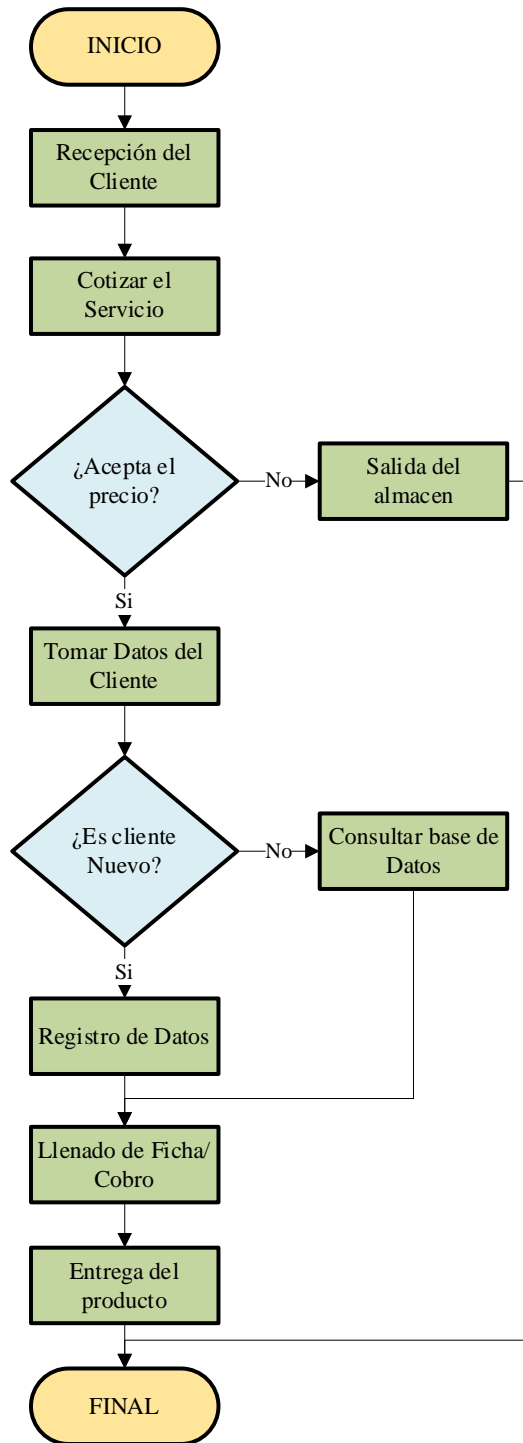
INICIO

Recepción del Cliente

Cotizar el Servicio

¿Acepta el precio?

No

Salida del almacen

Si

Tomar Datos del Cliente

¿Es cliente Nuevo?

No

Consultar base de Datos

Si

Registro de Datos

Llenado de Ficha/ Cobro

Entrega del producto

FINAL